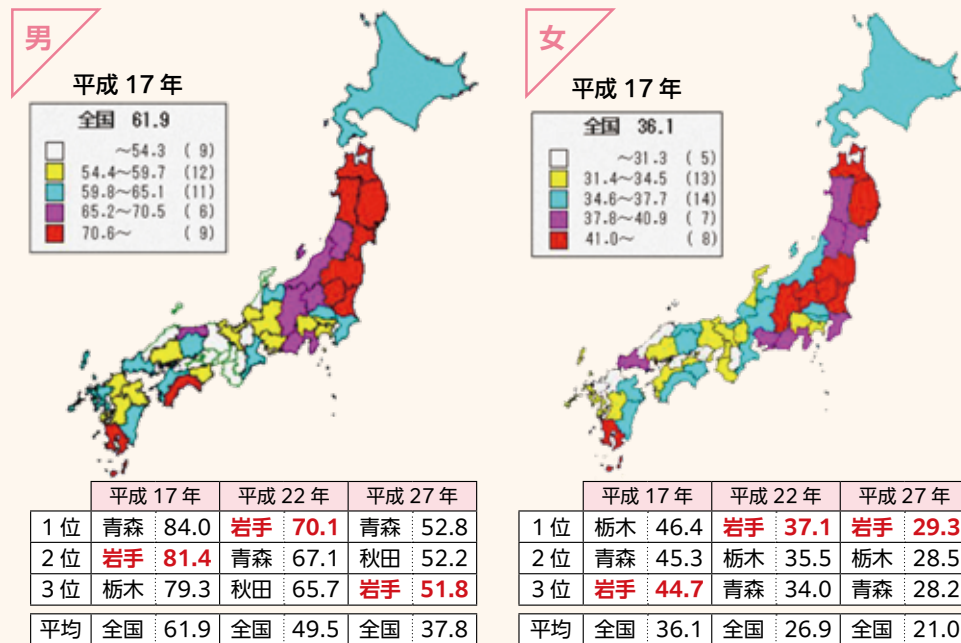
男

平成 17 年

全国 61.9

| | |
|---|---|
| ～54.3 | ( 9) |
| 54.4～59.7 | (12) |
| 59.8～65.1 | (11) |
| 65.2～70.5 | ( 6) |
| 70.6～ | ( 9) |

| | 平成 17 年 | | 平成 22 年 | | 平成 27 年 | |
|---|---|---|---|---|---|---|
| 1 位 | 青森 | 84.0 | 岩手 | 70.1 | 青森 | 52.8 |
| 2 位 | 岩手 | 81.4 | 青森 | 67.1 | 秋田 | 52.2 |
| 3 位 | 栃木 | 79.3 | 秋田 | 65.7 | 岩手 | 51.8 |
| 平均 | 全国 | 61.9 | 全国 | 49.5 | 全国 | 37.8 |

女

平成 17 年

全国 36.1

| | |
|---|---|
| ～31.3 | ( 5) |
| 31.4～34.5 | (13) |
| 34.6～37.7 | (14) |
| 37.8～40.9 | ( 7) |
| 41.0～ | ( 8) |

| | 平成 17 年 | | 平成 22 年 | | 平成 27 年 | |
|---|---|---|---|---|---|---|
| 1 位 | 栃木 | 46.4 | 岩手 | 37.1 | 岩手 | 29.3 |
| 2 位 | 青森 | 45.3 | 栃木 | 35.5 | 栃木 | 28.5 |
| 3 位 | 岩手 | 44.7 | 青森 | 34.0 | 青森 | 28.2 |
| 平均 | 全国 | 36.1 | 全国 | 26.9 | 全国 | 21.0 |